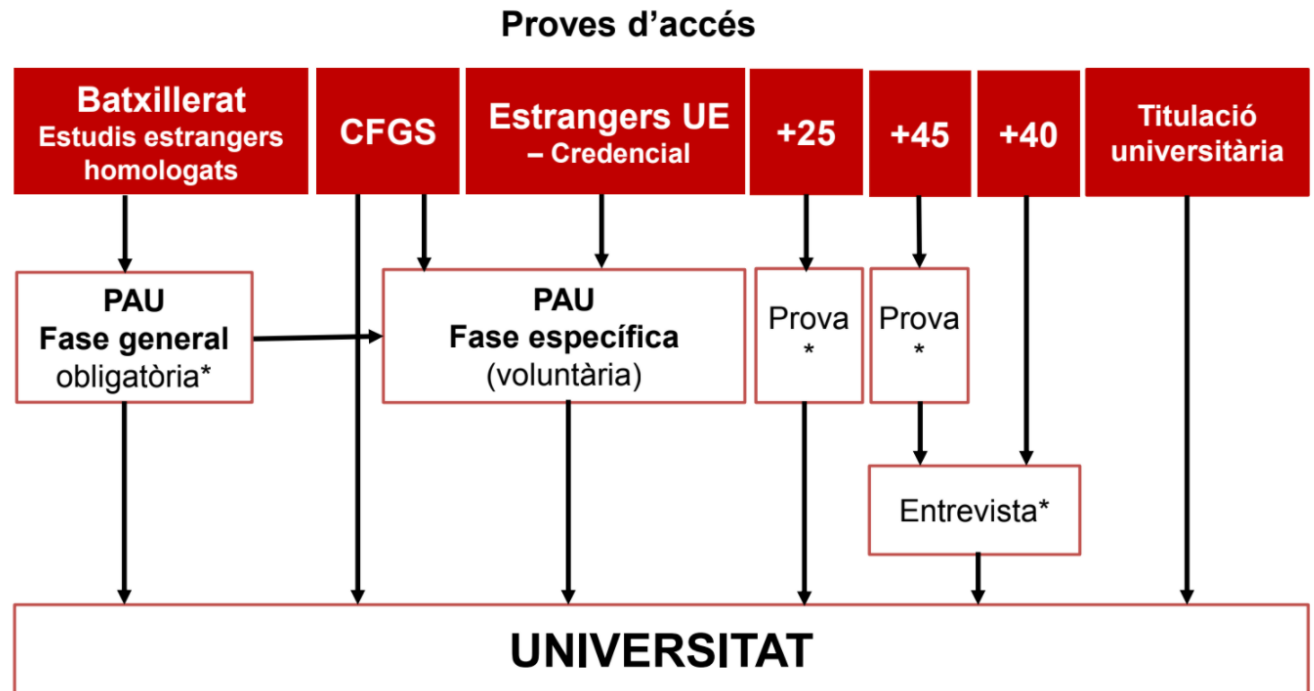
Proves d’accés

Batxillerat
Estudis estrangers homologats

CFGS

Estrangers UE – Credencial

+25

+45

+40

Titulació universitària

PAU
Fase general
obligatòria*

PAU
Fase específica
(voluntària)

Prova
*

Prova
*

Entrevista*

UNIVERSITAT